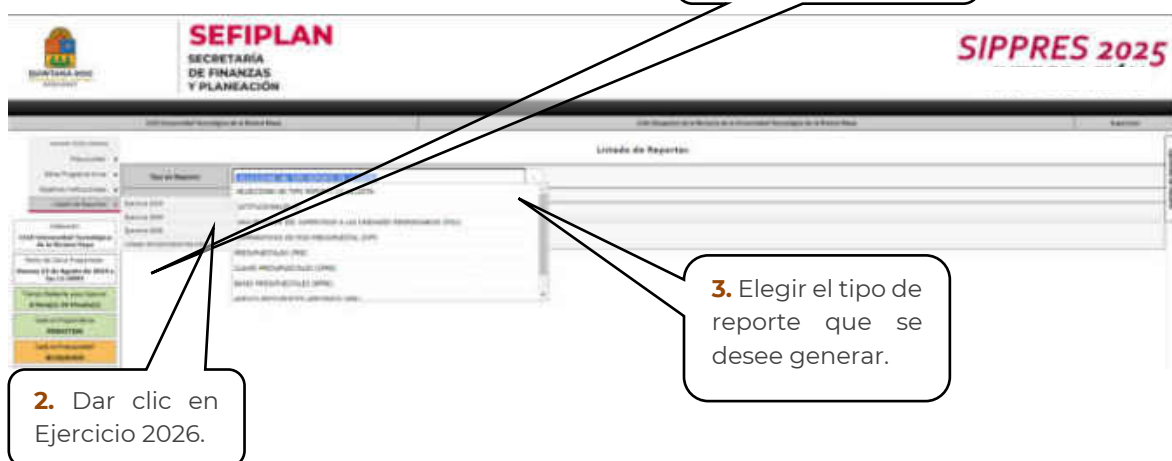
SEFIPLAN
SECRETARÍA
DE FINANZAS
Y PLANEACIÓN

SIPPRES 2025

Listado de Reportes

Tipo de Reporte

Ejercicio 2024
Ejercicio 2025
Ejercicio 2026

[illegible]

3. Elegir el tipo de reporte que se desee generar.

2. Dar clic en Ejercicio 2026.